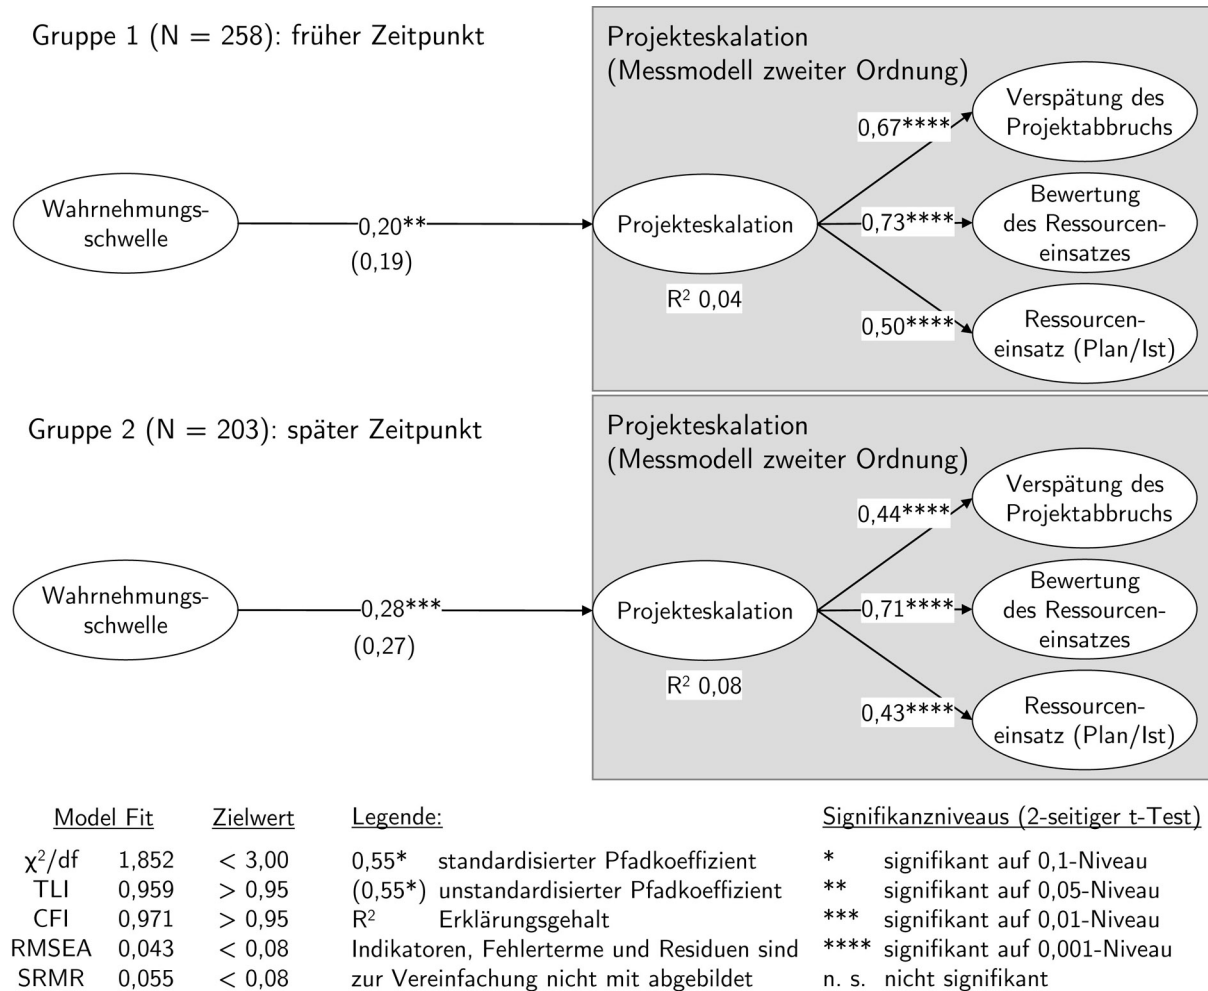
Gruppe 1 (N = 258): früher Zeitpunkt

Projekteskalation
(Messmodell zweiter Ordnung)

Wahrnehmungsschwelle

0,20**
(0,19)

Projekteskalation

R$^2$ 0,04

0,67****
Verspätung des Projektabbruchs

0,73****
Bewertung des Ressourceneinsatzes

0,50****
Ressourceneinsatz (Plan/Ist)

Gruppe 2 (N = 203): später Zeitpunkt

Projekteskalation
(Messmodell zweiter Ordnung)

Wahrnehmungsschwelle

0,28***
(0,27)

Projekteskalation

R$^2$ 0,08

0,44****
Verspätung des Projektabbruchs

0,71****
Bewertung des Ressourceneinsatzes

0,43****
Ressourceneinsatz (Plan/Ist)

| Model Fit | | Zielwert |
|---|---|---|
| $\chi^2$/df | 1,852 | < 3,00 |
| TLI | 0,959 | > 0,95 |
| CFI | 0,971 | > 0,95 |
| RMSEA | 0,043 | < 0,08 |
| SRMR | 0,055 | < 0,08 |

Legende:
0,55* standardisierter Pfadkoeffizient
(0,55*) unstandardisierter Pfadkoeffizient
R$^2$ Erklärungsgehalt
Indikatoren, Fehlerterme und Residuen sind zur Vereinfachung nicht mit abgebildet

Signifikanzniveaus (2-seitiger t-Test)
* signifikant auf 0,1-Niveau
** signifikant auf 0,05-Niveau
*** signifikant auf 0,01-Niveau
**** signifikant auf 0,001-Niveau
n. s. nicht signifikant